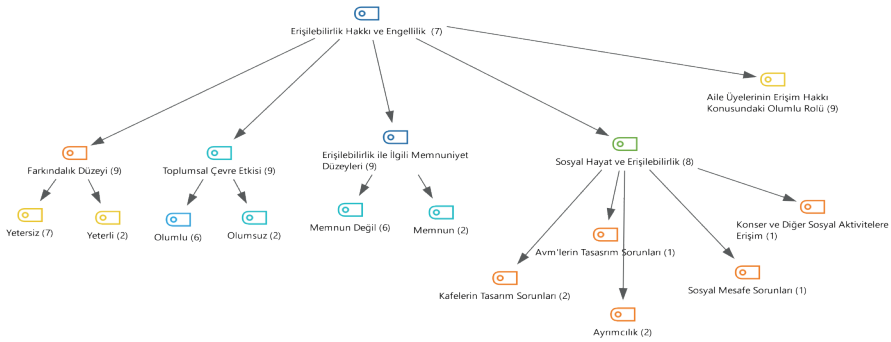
Erişilebilirlik Hakkı ve Engellilik (7)

Farkındalık Düzeyi (9)

Yetersiz (7)

Yeterli (2)

Toplumsal Çevre Etkisi (9)

Olumlu (6)

Olumsuz (2)

Erişilebilirlik ile İlgili Memnuniyet Düzeyleri (9)

Memnun Değil (6)

Memnun (2)

Sosyal Hayat ve Erişilebilirlik (8)

Kafelerin Tasarım Sorunları (2)

Avm'lerin Tasarım Sorunları (1)

Ayrımcılık (2)

Sosyal Mesafe Sorunları (1)

Konser ve Diğer Sosyal Aktivitelere Erişim (1)

Aile Üyelerinin Erişim Hakkı Konusundaki Olumlu Rolü (9)